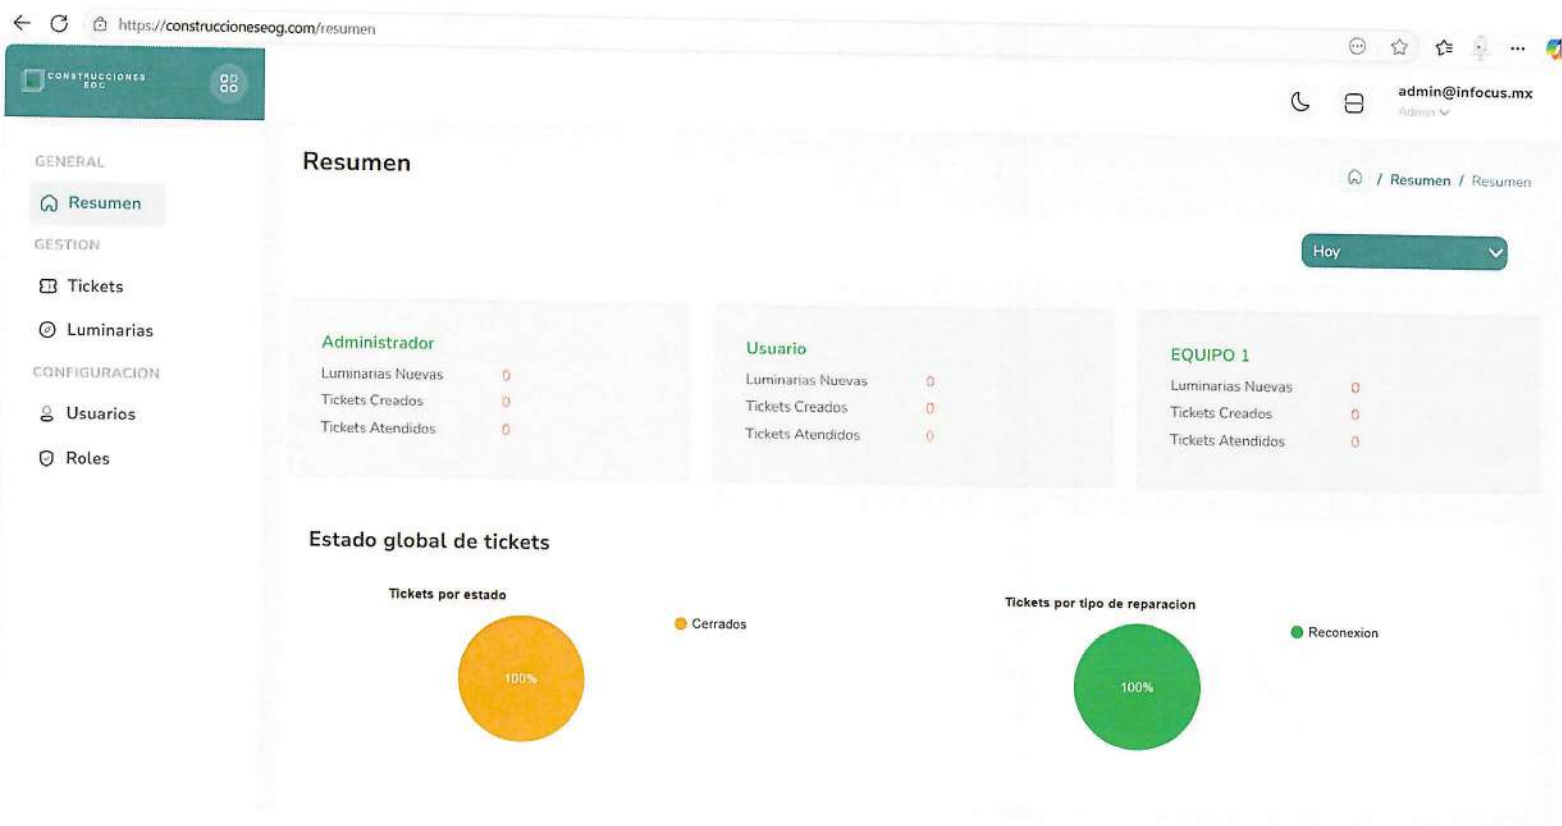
https://construccioneseog.com/resumen

CONSTRUCCIONES EOG

admin@infocus.mx
Admin

GENERAL
Resumen
GESTION
Tickets
Luminarias
CONFIGURACION
Usuarios
Roles

Resumen

/ Resumen / Resumen

Hoy

Administrador
| | |
|---|---|
| Luminarias Nuevas | 0 |
| Tickets Creados | 0 |
| Tickets Atendidos | 0 |

Usuario
| | |
|---|---|
| Luminarias Nuevas | 0 |
| Tickets Creados | 0 |
| Tickets Atendidos | 0 |

EQUIPO 1
| | |
|---|---|
| Luminarias Nuevas | 0 |
| Tickets Creados | 0 |
| Tickets Atendidos | 0 |

Estado global de tickets

Tickets por estado
100%
Cerrados

Tickets por tipo de reparacion
100%
Reconexion